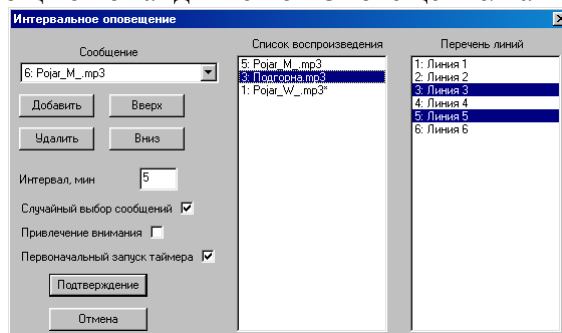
Интервальное оповещение

Сообщение
6: Pojar_M_.mp3

Добавить
Вверх
Удалить
Вниз

Интервал, мин 5

Случайный выбор сообщений
Привлечение внимания
Первоначальный запуск таймера

Подтверждение
Отмена

Список воспроизведения
5: Pojar_M_.mp3
3: Подгорна.mp3
1: Pojar_W_.mp3*

Перечень линий
1: Линия 1
2: Линия 2
3: Линия 3
4: Линия 4
5: Линия 5
6: Линия 6